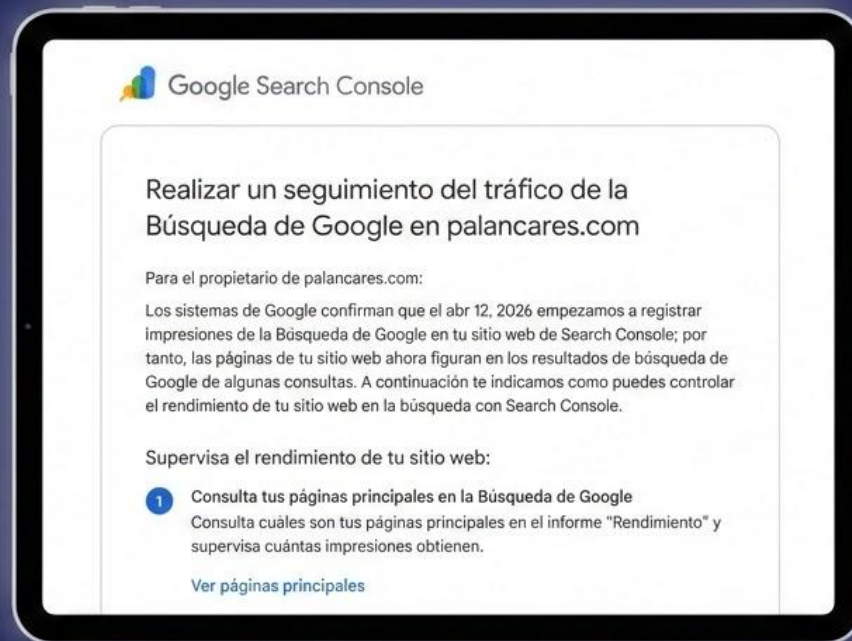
Google Search Console

Realizar un seguimiento del tráfico de la Búsqueda de Google en palancares.com

Para el propietario de palancares.com:

Los sistemas de Google confirman que el abr 12, 2026 empezamos a registrar impresiones de la Búsqueda de Google en tu sitio web de Search Console; por tanto, las páginas de tu sitio web ahora figuran en los resultados de búsqueda de Google de algunas consultas. A continuación te indicamos como puedes controlar el rendimiento de tu sitio web en la búsqueda con Search Console.

Supervisa el rendimiento de tu sitio web:

1 Consulta tus páginas principales en la Búsqueda de Google
Consulta cuáles son tus páginas principales en el informe "Rendimiento" y supervisa cuántas impresiones obtienen.

Ver páginas principales